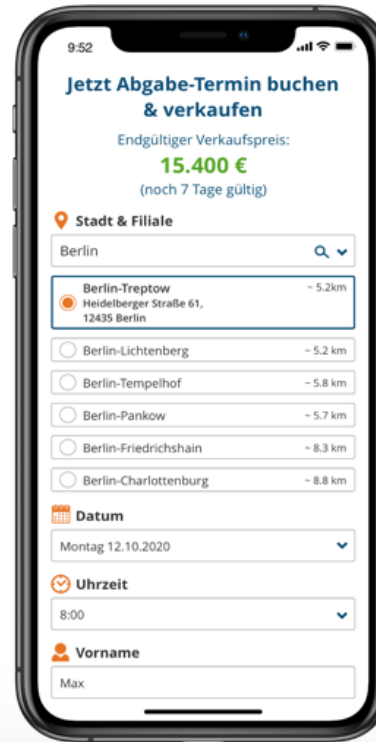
9:52

Jetzt Abgabe-Termin buchen & verkaufen

Endgültiger Verkaufspreis:

15.400 €

(noch 7 Tage gültig)

Stadt & Filiale

Berlin

Berlin-Treptow
Heidelberger Straße 61,
12435 Berlin
~ 5.2km

Berlin-Lichtenberg ~ 5.2 km

Berlin-Tempelhof ~ 5.8 km

Berlin-Pankow ~ 5.7 km

Berlin-Friedrichshain ~ 8.3 km

Berlin-Charlottenburg ~ 8.8 km

Datum

Montag 12.10.2020

Uhrzeit

8:00

Vorname

Max